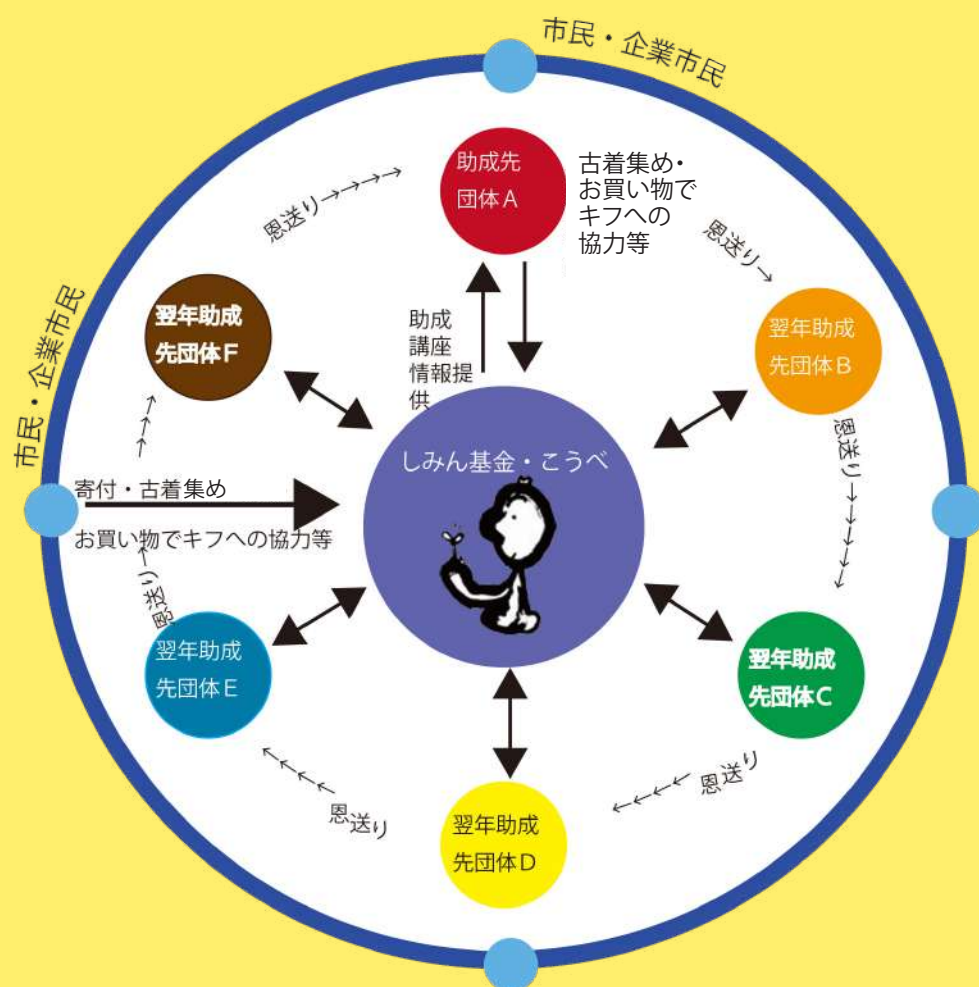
市民・企業市民

助成先
団体A

古着集め・
お買い物で
キフへの
協力等

恩送り→→→→→

恩送り→

市民・企業市民

翌年助成
先団体F

助成
講座
情報提
供

翌年助成
先団体B

しみん基金・こうべ

恩送り→→→→→

寄付・古着集め

お買い物でキフへの協力等

恩送り→→→

翌年助成
先団体E

翌年助成
先団体C

←←←←← 恩送り

←←←←← 恩送り

翌年助成
先団体D